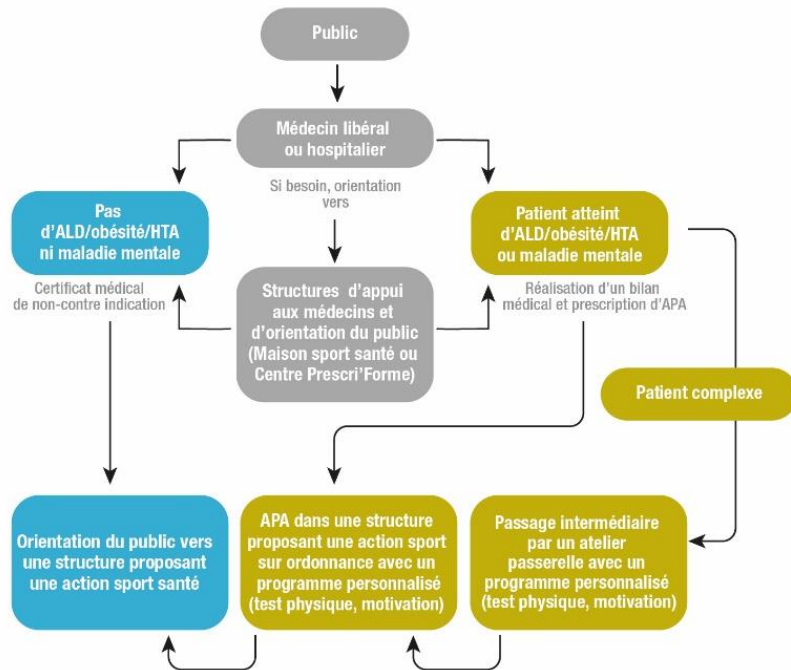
Public

Médecin libéral ou hospitalier

Si besoin, orientation vers

Pas d'ALD/obésité/HTA ni maladie mentale

Patient atteint d'ALD/obésité/HTA ou maladie mentale

Certificat médical de non-contre indication

Structures d'appui aux médecins et d'orientation du public (Maison sport santé ou Centre Prescri'Forme)

Réalisation d'un bilan médical et prescription d'APA

Patient complexe

Orientation du public vers une structure proposant une action sport santé

APA dans une structure proposant une action sport sur ordonnance avec un programme personnalisé (test physique, motivation)

Passage intermédiaire par un atelier passerelle avec un programme personnalisé (test physique, motivation)